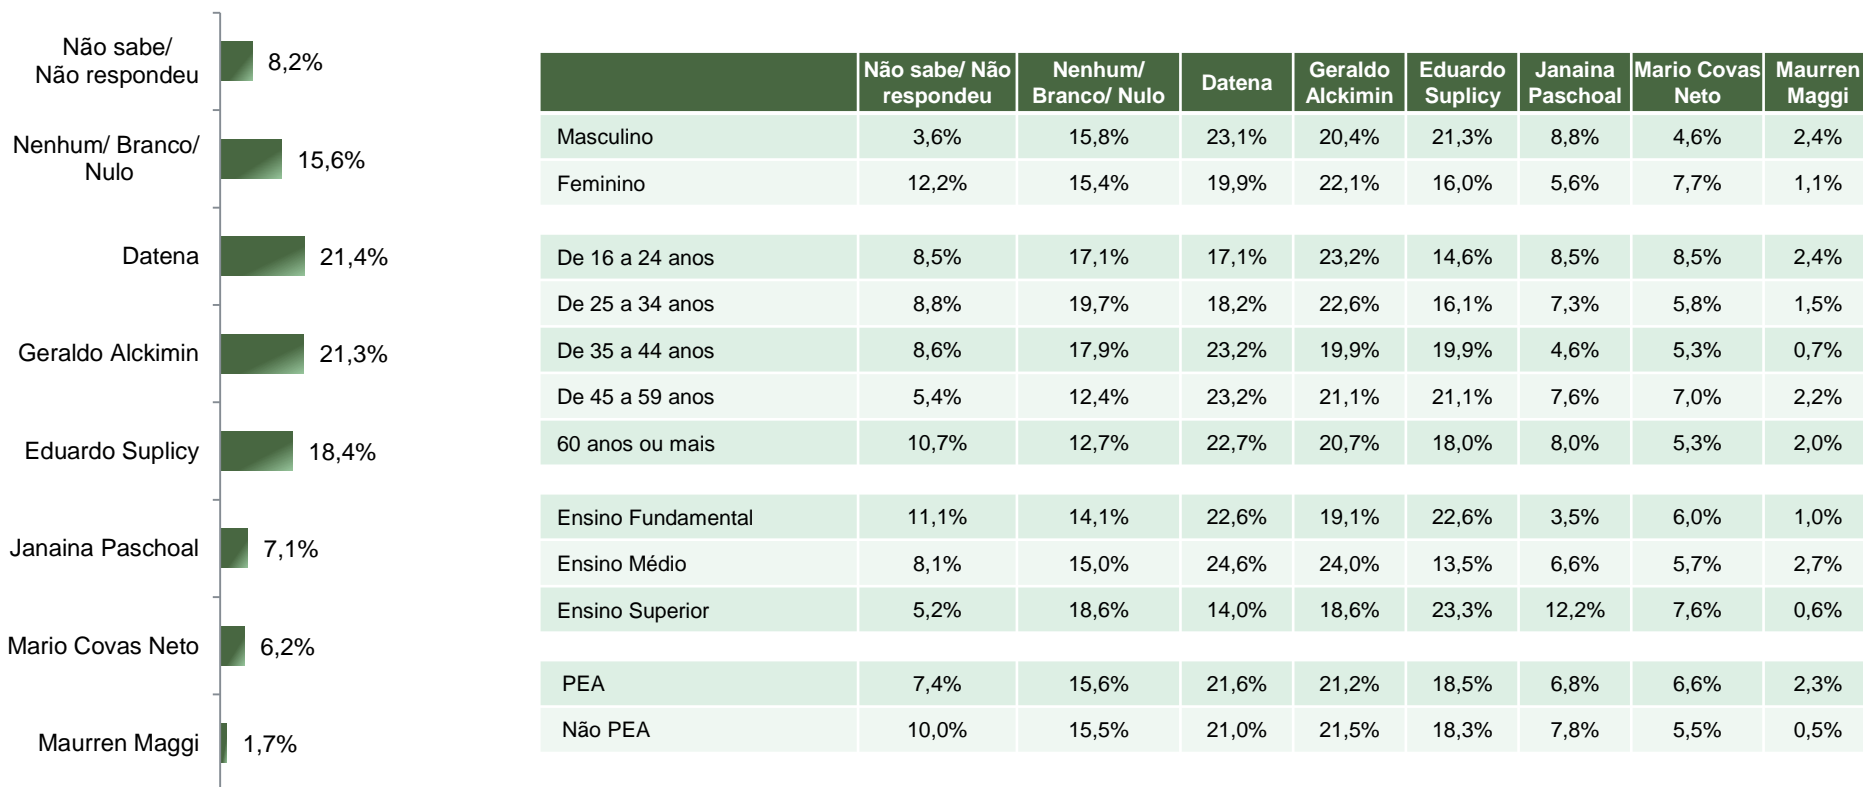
Não sabe/ Não respondeu 8,2%
Nenhum/ Branco/ Nulo 15,6%
Datena 21,4%
Geraldo Alckimin 21,3%
Eduardo Suplicy 18,4%
Janaina Paschoal 7,1%
Mario Covas Neto 6,2%
Maurren Maggi 1,7%

| | Não sabe/ Não respondeu | Nenhum/ Branco/ Nulo | Datena | Geraldo Alckimin | Eduardo Suplicy | Janaina Paschoal | Mario Covas Neto | Maurren Maggi |
|---|---|---|---|---|---|---|---|---|
| Masculino | 3,6% | 15,8% | 23,1% | 20,4% | 21,3% | 8,8% | 4,6% | 2,4% |
| Feminino | 12,2% | 15,4% | 19,9% | 22,1% | 16,0% | 5,6% | 7,7% | 1,1% |
| De 16 a 24 anos | 8,5% | 17,1% | 17,1% | 23,2% | 14,6% | 8,5% | 8,5% | 2,4% |
| De 25 a 34 anos | 8,8% | 19,7% | 18,2% | 22,6% | 16,1% | 7,3% | 5,8% | 1,5% |
| De 35 a 44 anos | 8,6% | 17,9% | 23,2% | 19,9% | 19,9% | 4,6% | 5,3% | 0,7% |
| De 45 a 59 anos | 5,4% | 12,4% | 23,2% | 21,1% | 21,1% | 7,6% | 7,0% | 2,2% |
| 60 anos ou mais | 10,7% | 12,7% | 22,7% | 20,7% | 18,0% | 8,0% | 5,3% | 2,0% |
| Ensino Fundamental | 11,1% | 14,1% | 22,6% | 19,1% | 22,6% | 3,5% | 6,0% | 1,0% |
| Ensino Médio | 8,1% | 15,0% | 24,6% | 24,0% | 13,5% | 6,6% | 5,7% | 2,7% |
| Ensino Superior | 5,2% | 18,6% | 14,0% | 18,6% | 23,3% | 12,2% | 7,6% | 0,6% |
| PEA | 7,4% | 15,6% | 21,6% | 21,2% | 18,5% | 6,8% | 6,6% | 2,3% |
| Não PEA | 10,0% | 15,5% | 21,0% | 21,5% | 18,3% | 7,8% | 5,5% | 0,5% |